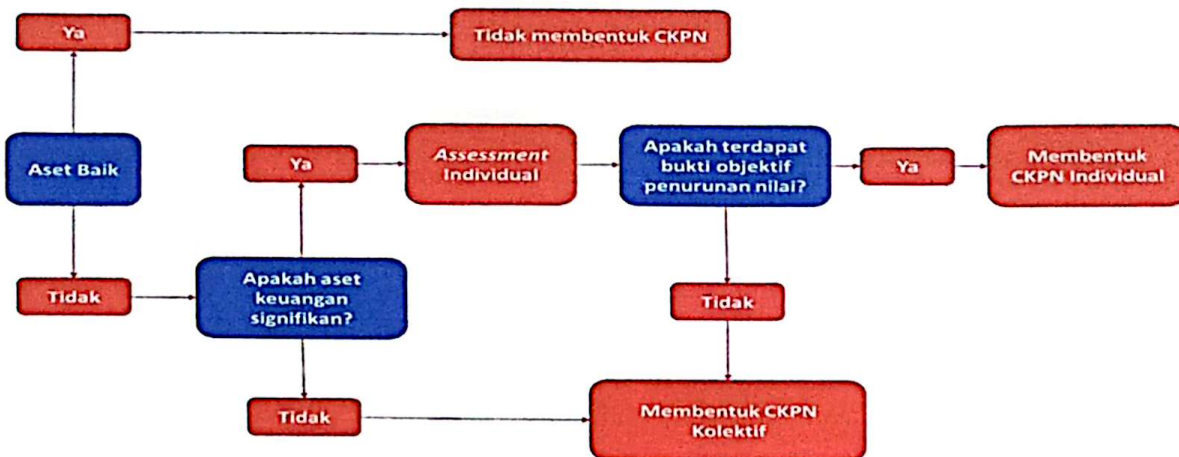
Ya

Tidak membentuk CKPN

Aset Baik

Ya

Assessment Individual

Apakah terdapat bukti objektif penurunan nilai?

Ya

Membentuk CKPN Individual

Tidak

Apakah aset keuangan signifikan?

Tidak

Tidak

Membentuk CKPN Kolektif